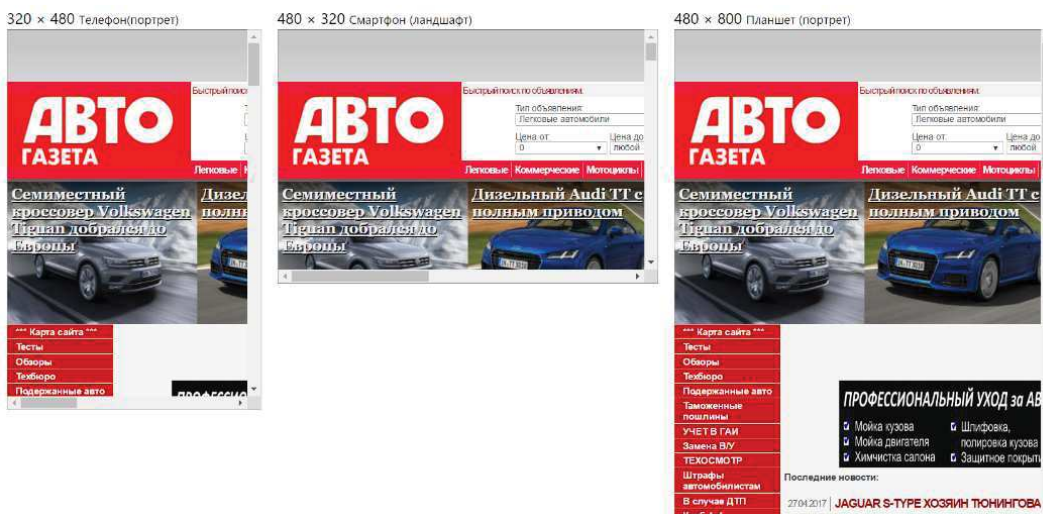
320 × 480 Телефон(портрет)

Быстрый поиск по объявлениям

АВТО ГАЗЕТА

Легковые

Семиместный кроссовер Volkswagen Tiguan добрался до Европы

Дизель полн

*** Карта сайта ***
Тесты
Обзоры
Техбюро
Подержанные авто

ПРОФЕССИО

480 × 320 Смартфон (ландшафт)

Быстрый поиск по объявлениям

АВТО ГАЗЕТА

Тип объявления:
Легковые автомобили
Цена от:
0
Цена до
любой

Легковые Коммерческие Мотоциклы

Семиместный кроссовер Volkswagen Tiguan добрался до Европы

Дизельный Audi TT с полным приводом

480 × 800 Планшет (портрет)

Быстрый поиск по объявлениям

АВТО ГАЗЕТА

Тип объявления:
Легковые автомобили
Цена от:
0
Цена до
любой

Легковые Коммерческие Мотоциклы

Семиместный кроссовер Volkswagen Tiguan добрался до Европы

Дизельный Audi TT с полным приводом

*** Карта сайта ***
Тесты
Обзоры
Техбюро
Подержанные авто
Таможенные пошлины
УЧЕТ В ГАИ
Замена В/У
ТЕХОСМОТР
Штрафы автомобилистам
В случае ДТП

ПРОФЕССИОНАЛЬНЫЙ УХОД за АВ
Мойка кузова
Мойка двигателя
Химчистка салона
Шлифовка, полировка кузова
Защитное покрыт

Последние новости:
27.04.2017 | JAGUAR S-TYPE ХОЗЯИН ТЮНИНГОВА